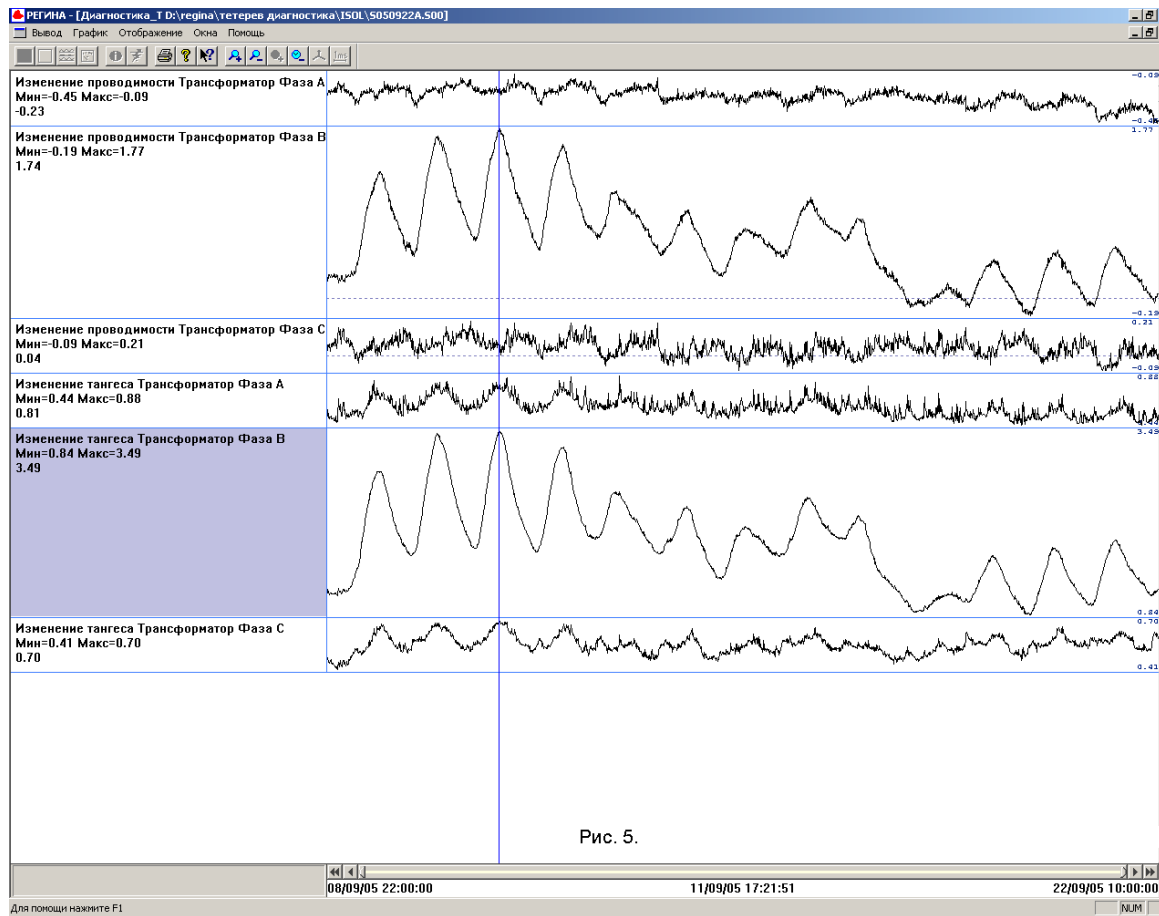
РЕГИНА - [Диагностика_T D:\regina\тетерев диагностика\ISOL\S050922A.S00]
Вывод График Отображение Окна Помощь

Изменение проводимости Трансформатор Фаза A
Мин=-0.45 Макс=-0.09
-0.23

Изменение проводимости Трансформатор Фаза B
Мин=-0.19 Макс=1.77
1.74

Изменение проводимости Трансформатор Фаза C
Мин=-0.09 Макс=0.21
0.04

Изменение тангеса Трансформатор Фаза A
Мин=0.44 Макс=0.88
0.81

Изменение тангеса Трансформатор Фаза B
Мин=0.84 Макс=3.49
3.49

Изменение тангеса Трансформатор Фаза C
Мин=0.41 Макс=0.70
0.70

-0.09
-0.45
1.77
-0.19
0.21
-0.09
0.88
0.44
3.49
0.84
0.70
0.41

Рис. 5.

08/09/05 22:00:00
11/09/05 17:21:51
22/09/05 10:00:00

Для помощи нажмите F1
NUM